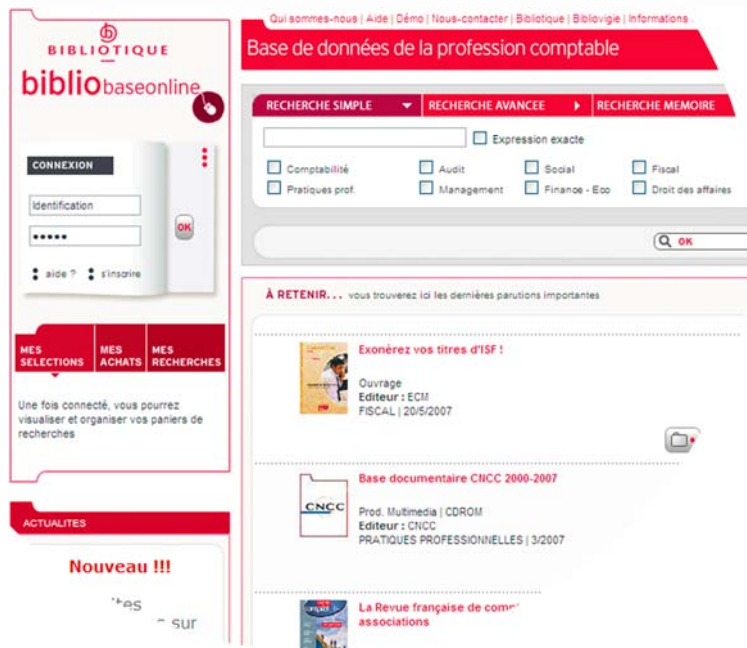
BIBLIOTIQUE
biblio baseonline

Qui sommes-nous | Aide | Démo | Nous-contacter | Bibliotique | Bibliovigie | Informations

Base de données de la profession comptable

RECHERCHE SIMPLE
RECHERCHE AVANCEE
RECHERCHE MEMOIRE

Expression exacte

Comptabilité
Audit
Social
Fiscal
Pratiques prof.
Management
Finance - Eco
Droit des affaires

OK

CONNEXION
Identification
•••••
OK
aide ? s'inscrire

MES SELECTIONS
MES ACHATS
MES RECHERCHES

Une fois connecté, vous pourrez visualiser et organiser vos paniers de recherches

À RETENIR... vous trouverez ici les dernières parutions importantes

Exonérez vos titres d'ISF !
Ouvrage
Editeur : ECM
FISCAL | 20/5/2007

Base documentaire CNCC 2000-2007
CNCC
Prod. Multimedia | CDROM
Editeur : CNCC
PRATIQUES PROFESSIONNELLES | 3/2007

La Revue française de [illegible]
associations

ACTUALITES

Nouveau !!!
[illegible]tes
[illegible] sur